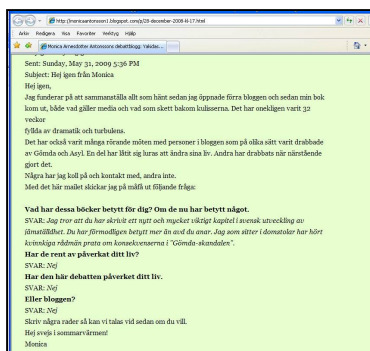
http://monicaantonsson1.blogspot.com/p/28-december-2009-kl-17.html

Arkiv Redigera Visa Favoriter Verktyg Hjälp

Monica Arnesdotter Antonssons debattblogg: Valvdax...

Sent: Sunday, May 31, 2009 5:36 PM
Subject: Hej igen från Monica

Hej igen,
Jag funderar på att sammanställa allt som hänt sedan jag öppnade förra bloggen och sedan min bok kom ut, både vad gäller media och vad som skett bakom kulisserna. Det har onekligen varit 32 veckor
fyllda av dramatik och turbulens.
Det har också varit många rörande möten med personer i bloggen som på olika sätt varit drabbade av Gömda och Asyl. En del har låtit sig luras att ändra sina liv. Andra har drabbats när närstående gjort det.
Några har jag koll på och kontakt med, andra inte.
Med det här mailet skickar jag på måfå ut följande fråga:

Vad har dessa böcker betytt för dig? Om de nu har betytt något.
SVAR: Jag tror att du har skrivit ett nytt och mycket viktigt kapitel i svensk utveckling av jämställdhet. Du har förmodligen betytt mer än ast du anar. Jag som sitter i domstolar har hört kvinnliga rådmän prata om konsekvenserna i "Gömda-skandalen".
Har de rent av påverkat ditt liv?
SVAR: Nej
Har den här debatten påverkat ditt liv.
SVAR: Nej
Eller bloggen?
SVAR: Nej
Skriv några rader så kan vi talas vid sedan om du vill.
Hej svejs i sommarvärmen!
Monica